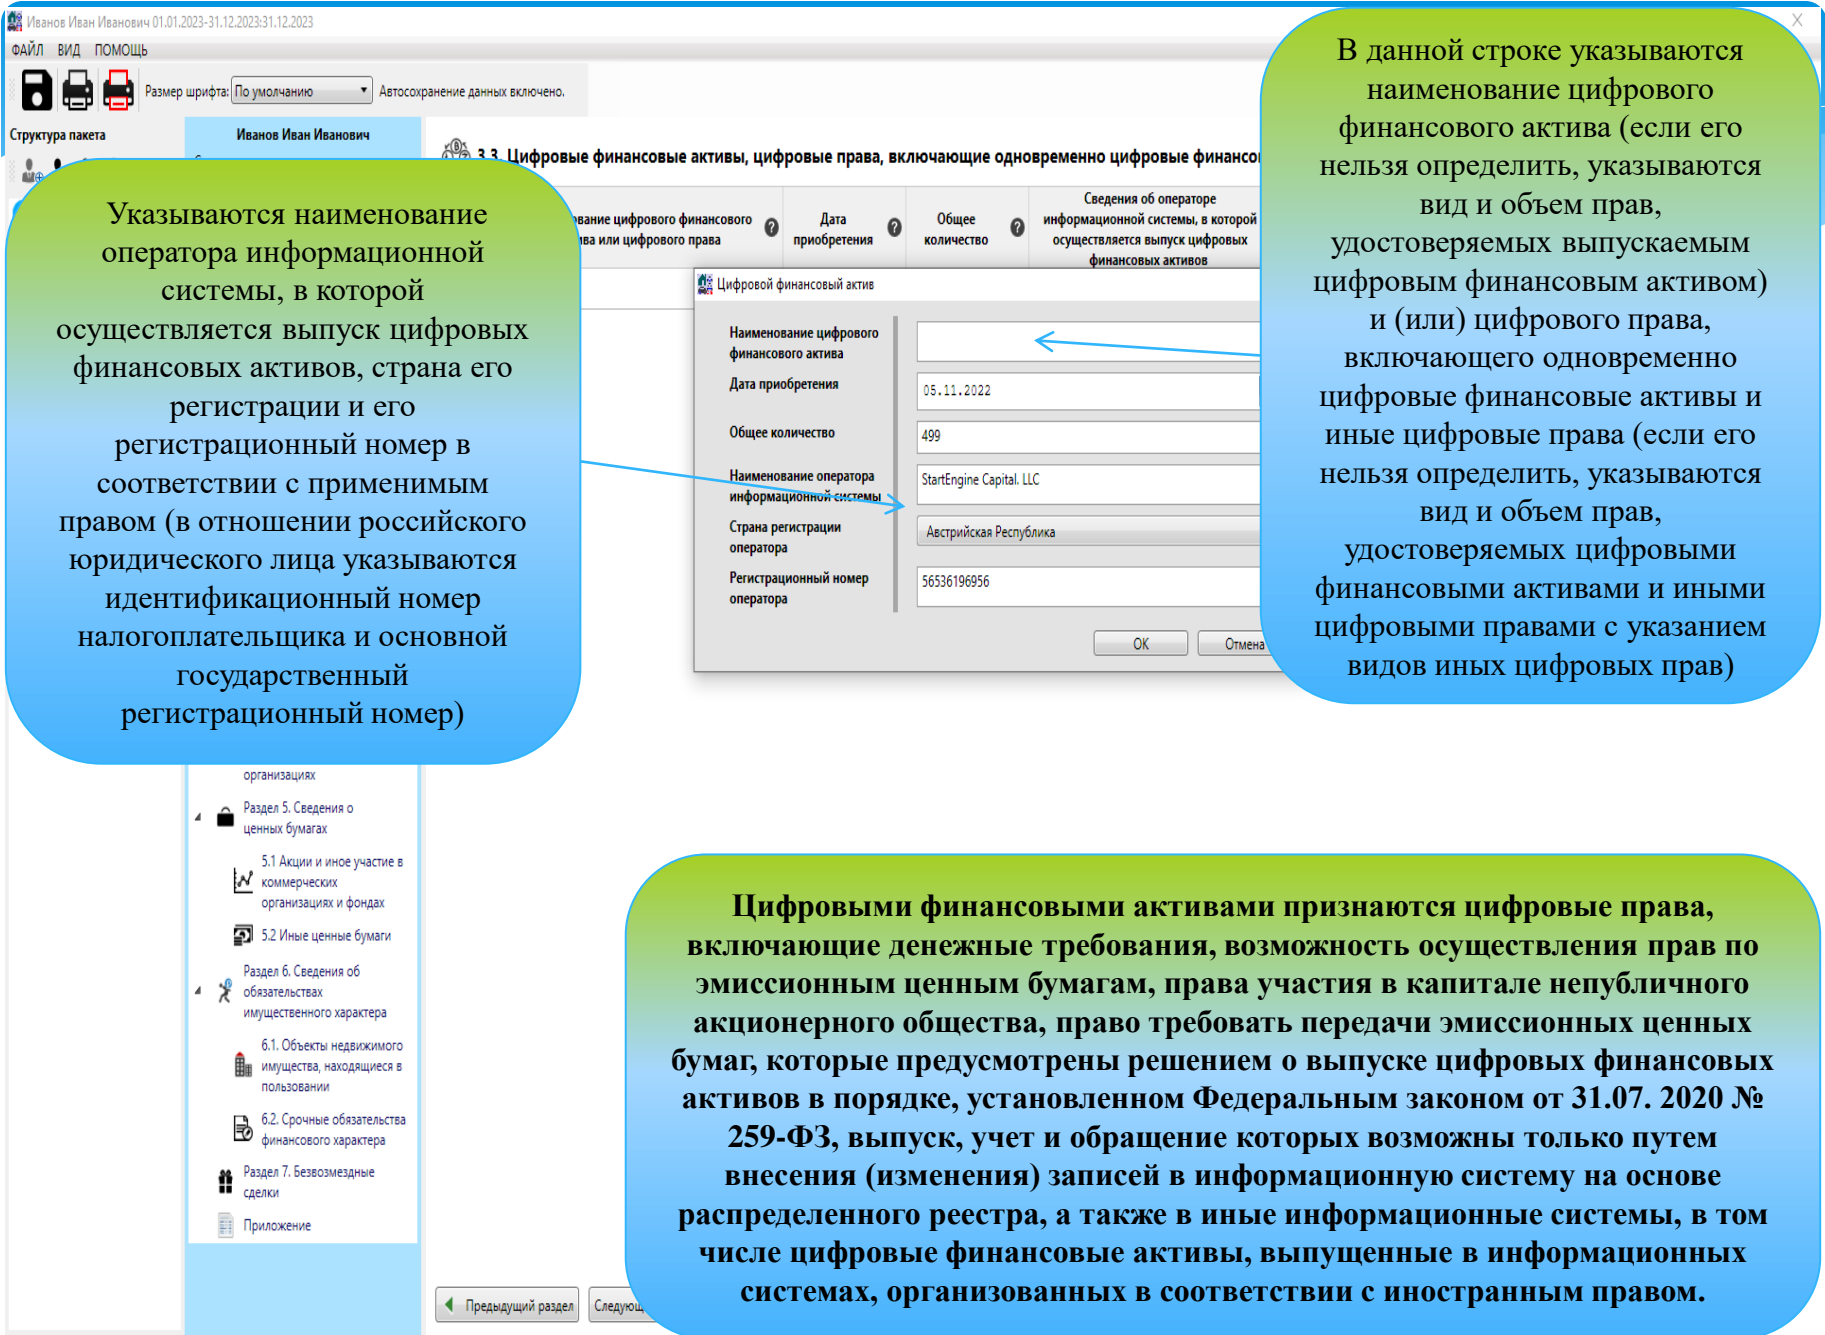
Иванов Иван Иванович 01.01.2023-31.12.2023:31.12.2023

ФАЙЛ ВИД ПОМОЩЬ

Размер шрифта: По умолчанию Автосохранение данных включено.

Структура пакета

Иванов Иван Иванович

3.3. Цифровые финансовые активы, цифровые права, включающие одновременно цифровые финансо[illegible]

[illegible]вание цифрового финансового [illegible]ва или цифрового права

Дата приобретения

Общее количество

Сведения об операторе информационной системы, в которой осуществляется выпуск цифровых финансовых активов

Цифровой финансовый актив

Наименование цифрового финансового актива

Дата приобретения 05.11.2022

Общее количество 499

Наименование оператора информационной системы StartEngine Capital, LLC

Страна регистрации оператора Австрийская Республика

Регистрационный номер оператора 56536196956

OK Отмена

Указываются наименование оператора информационной системы, в которой осуществляется выпуск цифровых финансовых активов, страна его регистрации и его регистрационный номер в соответствии с применимым правом (в отношении российского юридического лица указываются идентификационный номер налогоплательщика и основной государственный регистрационный номер)

В данной строке указываются наименование цифрового финансового актива (если его нельзя определить, указываются вид и объем прав, удостоверяемых выпускаемым цифровым финансовым активом) и (или) цифрового права, включающего одновременно цифровые финансовые активы и иные цифровые права (если его нельзя определить, указываются вид и объем прав, удостоверяемых цифровыми финансовыми активами и иными цифровыми правами с указанием видов иных цифровых прав)

организациях

Раздел 5. Сведения о ценных бумагах

5.1 Акции и иное участие в коммерческих организациях и фондах

5.2 Иные ценные бумаги

Раздел 6. Сведения об обязательствах имущественного характера

6.1. Объекты недвижимого имущества, находящиеся в пользовании

6.2. Срочные обязательства финансового характера

Раздел 7. Безвозмездные сделки

Приложение

Предыдущий раздел Следующ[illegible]

Цифровыми финансовыми активами признаются цифровые права, включающие денежные требования, возможность осуществления прав по эмиссионным ценным бумагам, права участия в капитале непубличного акционерного общества, право требовать передачи эмиссионных ценных бумаг, которые предусмотрены решением о выпуске цифровых финансовых активов в порядке, установленном Федеральным законом от 31.07. 2020 № 259-ФЗ, выпуск, учет и обращение которых возможны только путем внесения (изменения) записей в информационную систему на основе распределенного реестра, а также в иные информационные системы, в том числе цифровые финансовые активы, выпущенные в информационных системах, организованных в соответствии с иностранным правом.